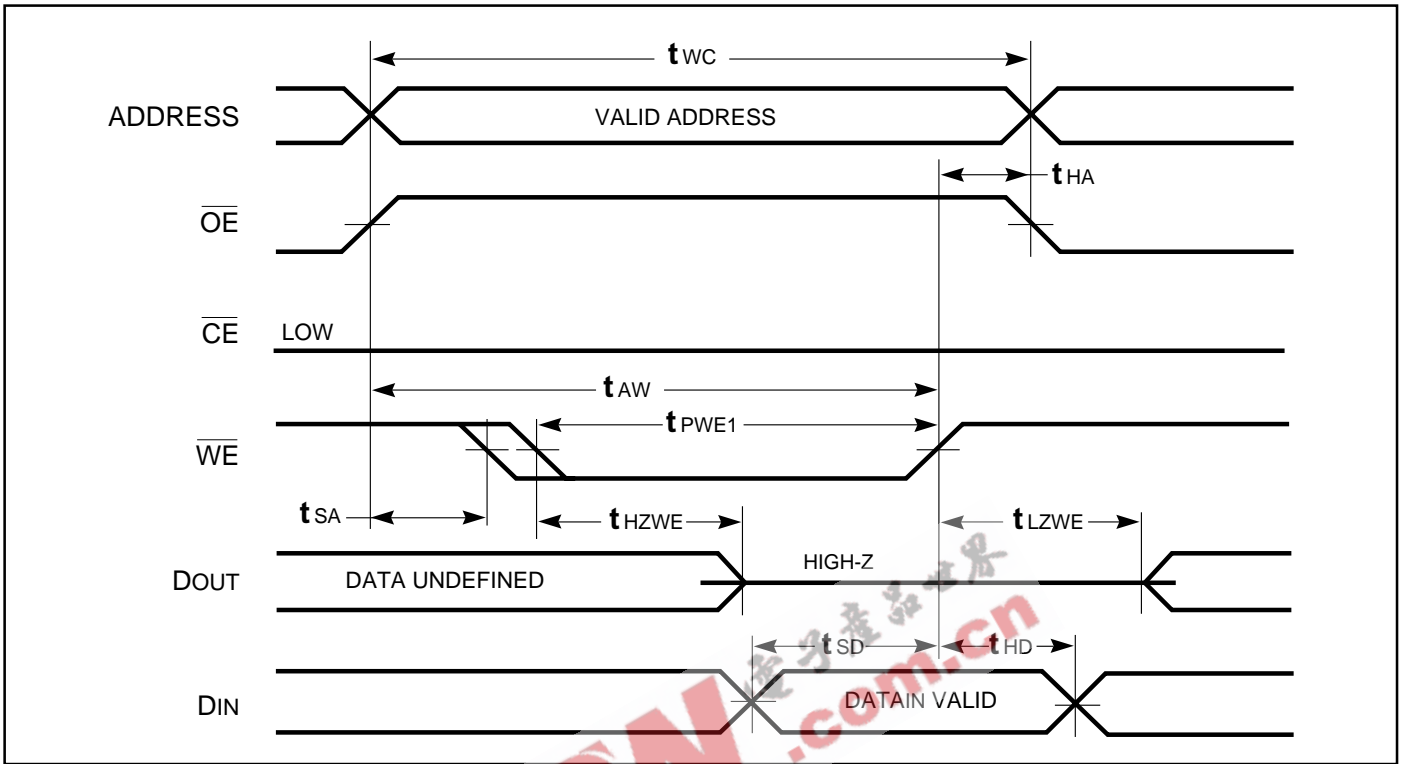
$t_{WC}$

ADDRESS

VALID ADDRESS

$t_{HA}$

$\overline{OE}$

$\overline{CE}$ LOW

$t_{AW}$

$t_{PWE1}$

$\overline{WE}$

$t_{SA}$

$t_{HZWE}$

$t_{LZWE}$

DOUT

DATA UNDEFINED

HIGH-Z

$t_{SD}$

$t_{HD}$

DIN

DATAIN VALID

电子产品世界 .com.cn